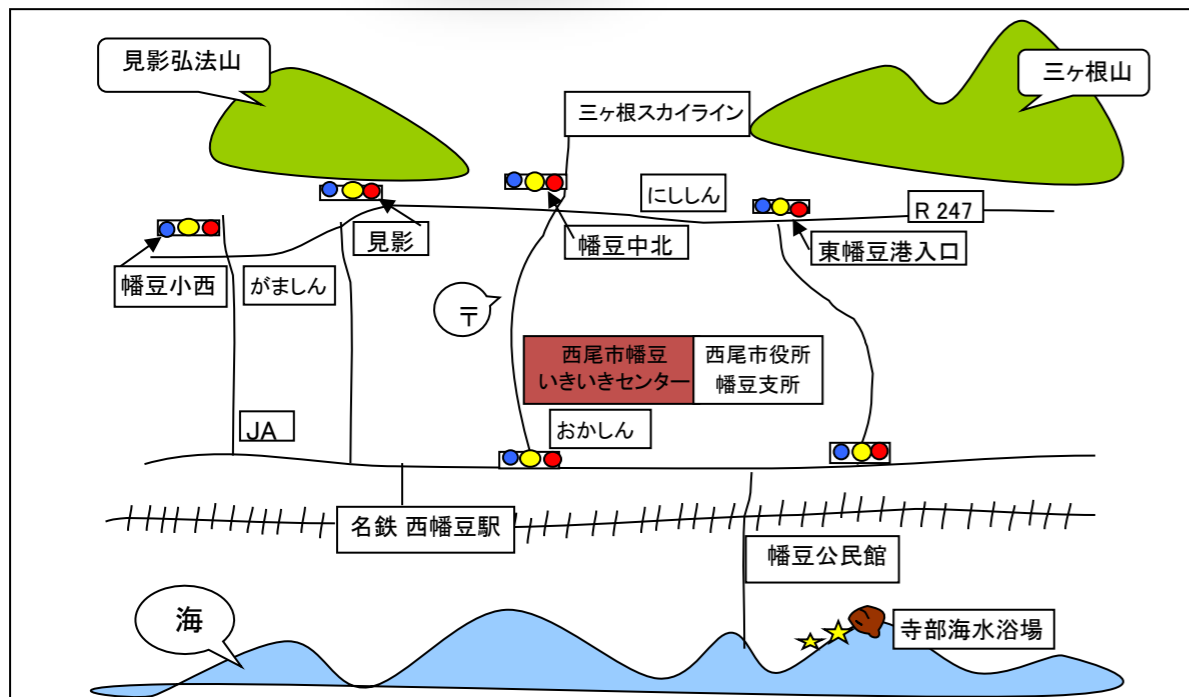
見影弘法山

三ヶ根山

三ヶ根スカイライン

にししん

R 247

見影

幡豆中北

東幡豆港入口

幡豆小西

がましん

〒

西尾市幡豆
いきいきセンター

西尾市役所
幡豆支所

JA

おかしん

名鉄 西幡豆駅

幡豆公民館

海

寺部海水浴場